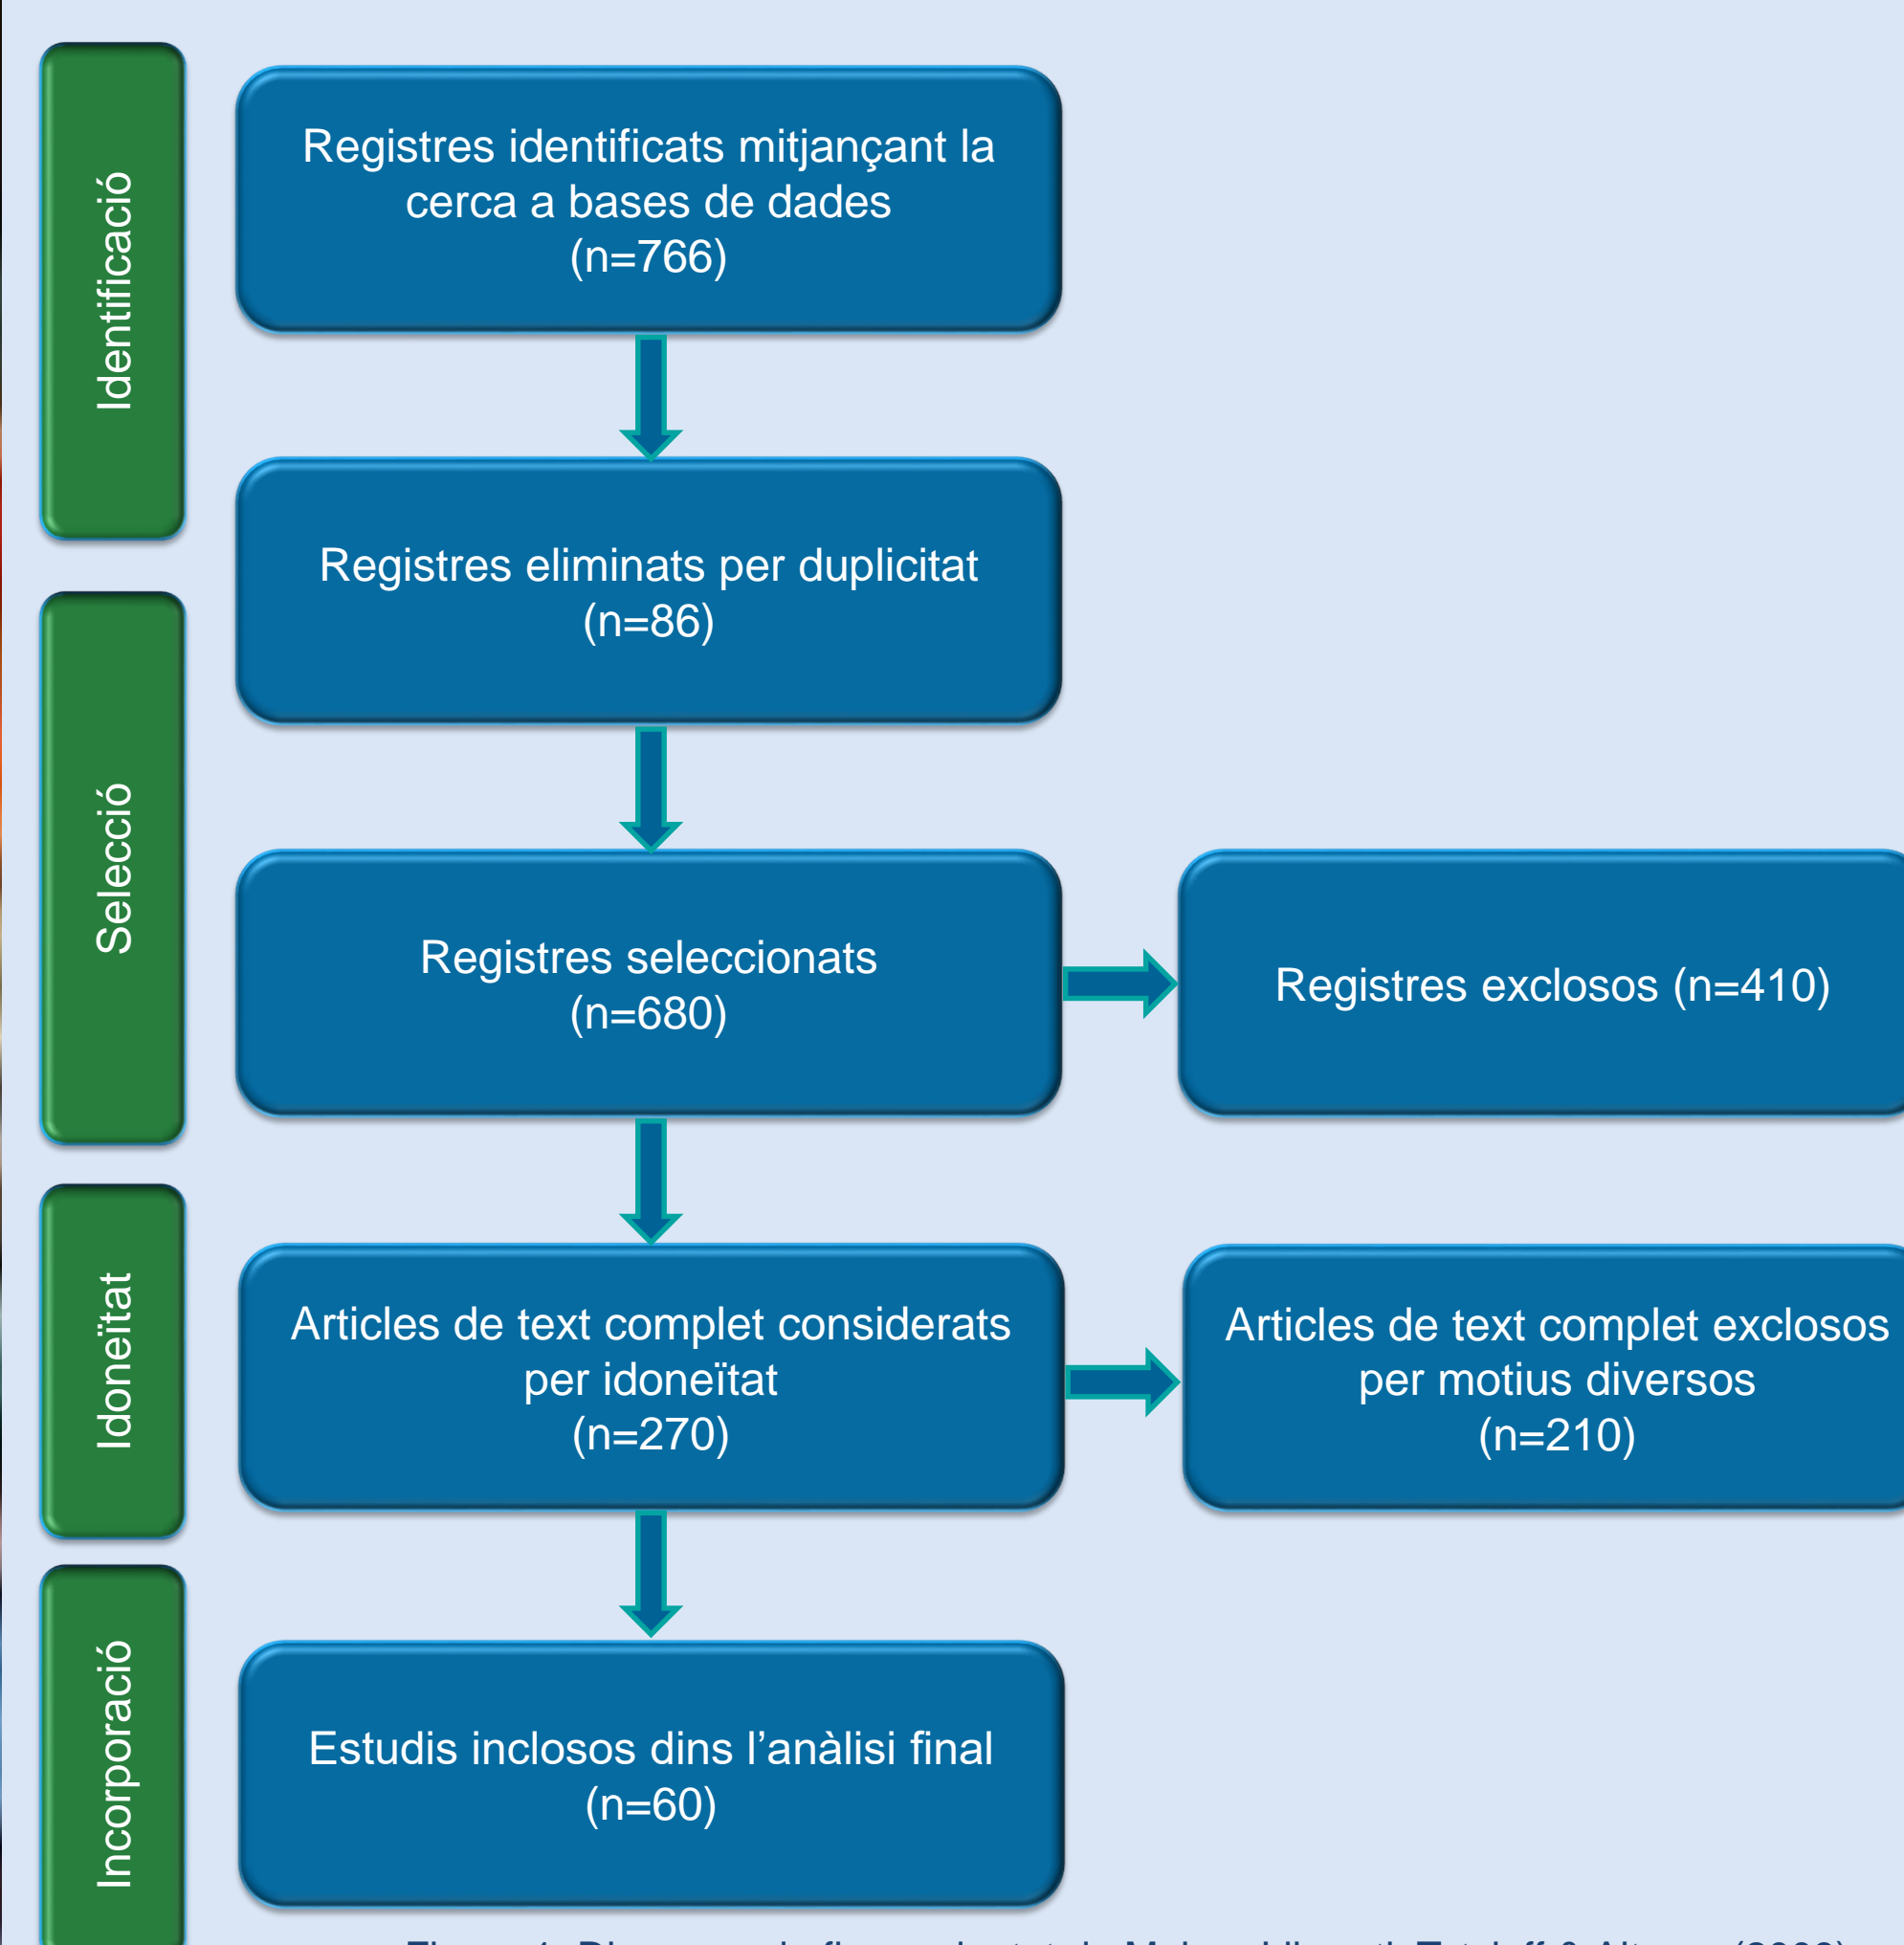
Identificació

Registres identificats mitjançant la cerca a bases de dades (n=766)

Registres eliminats per duplicitat (n=86)

Selecció

Registres seleccionats (n=680)

Registres exclosos (n=410)

Idoneïtat

Articles de text complet considerats per idoneïtat (n=270)

Articles de text complet exclosos per motius diversos (n=210)

Incorporació

Estudis inclosos dins l'anàlisi final (n=60)

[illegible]